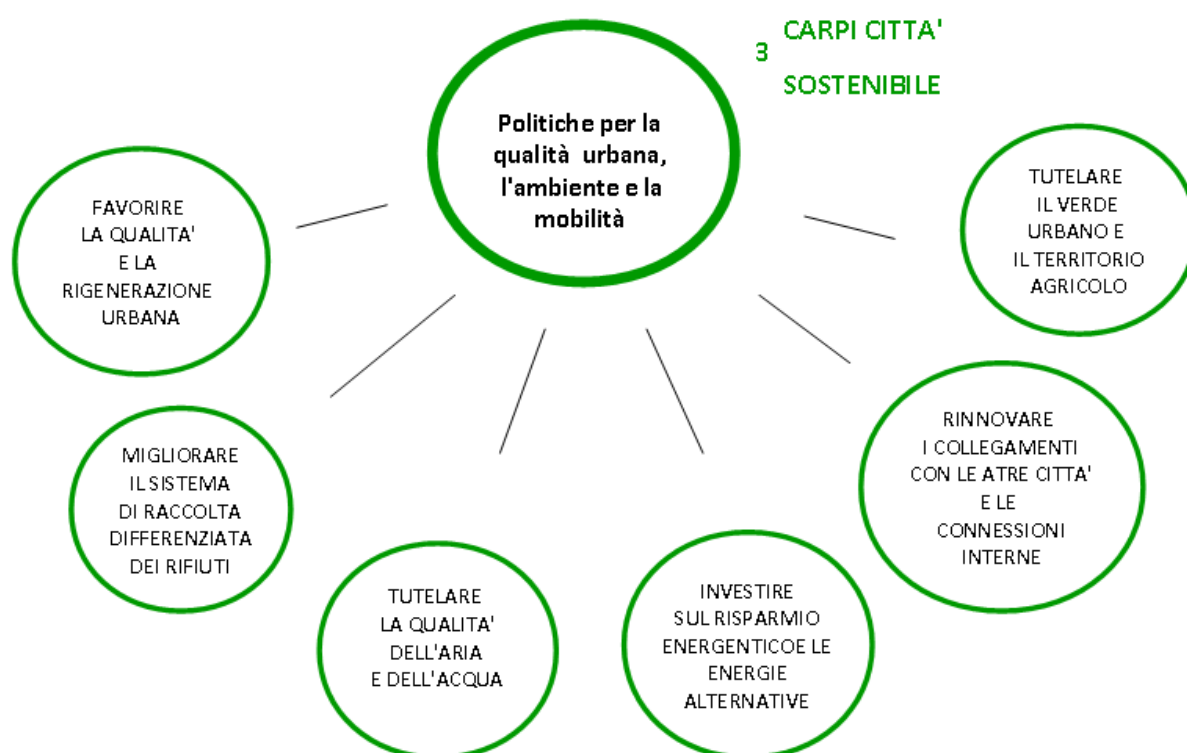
3 CARPI CITTA' SOSTENIBILE

Politiche per la qualità urbana, l'ambiente e la mobilità

FAVORIRE LA QUALITA' E LA RIGENERAZIONE URBANA

TUTELARE IL VERDE URBANO E IL TERRITORIO AGRICOLO

MIGLIORARE IL SISTEMA DI RACCOLTA DIFFERENZIATA DEI RIFIUTI

RINNOVARE I COLLEGAMENTI CON LE ATRE CITTA' E LE CONNESSIONI INTERNE

TUTELARE LA QUALITA' DELL'ARIA E DELL'ACQUA

INVESTIRE SUL RISPARMIO ENERGENTICOE LE ENERGIE ALTERNATIVE